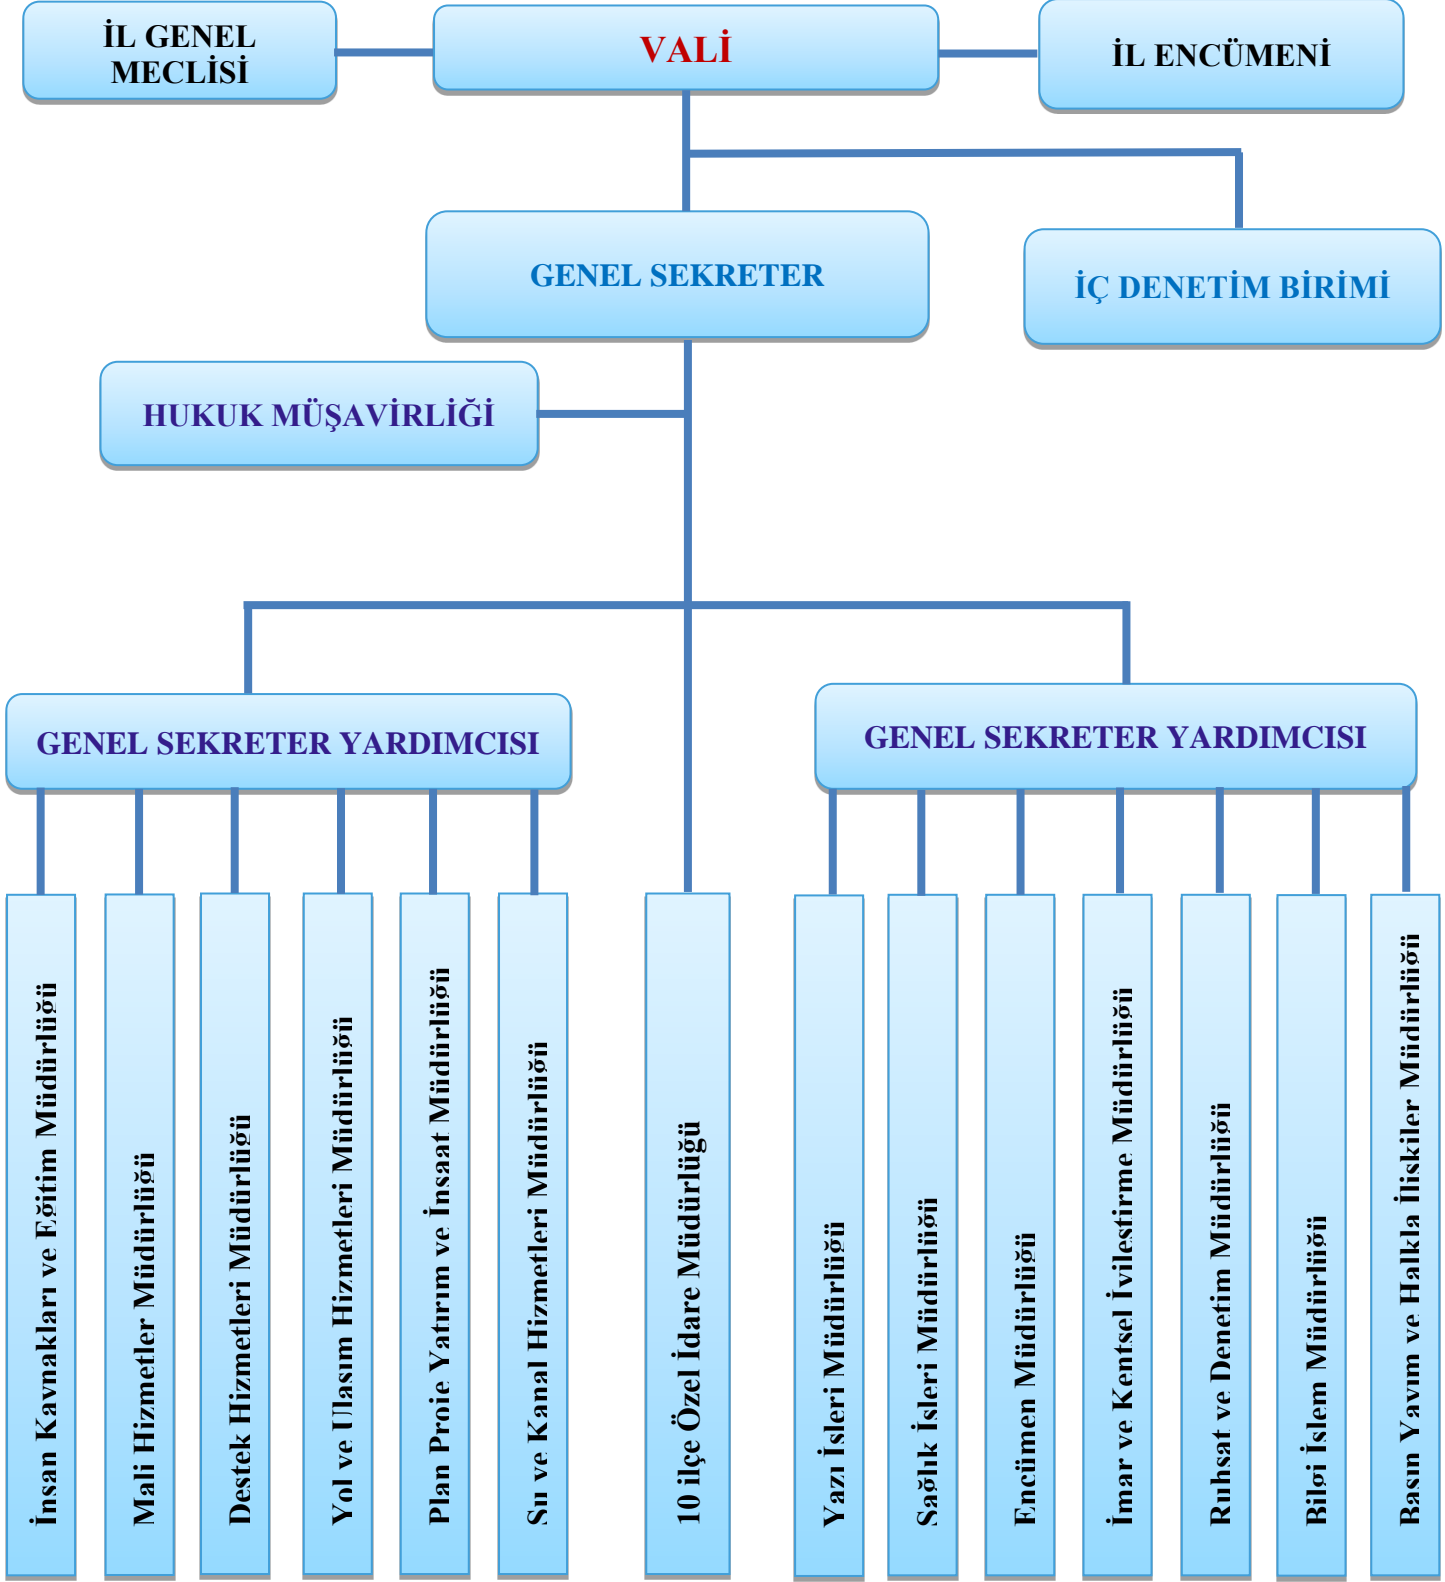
İL GENEL MECLİSİ

VALİ

İL ENCÜMENİ

GENEL SEKRETER

İÇ DENETİM BİRİMİ

HUKUK MÜŞAVİRLİĞİ

GENEL SEKRETER YARDIMCISI

GENEL SEKRETER YARDIMCISI

İnsan Kaynakları ve Eğitim Müdürlüğü

Mali Hizmetler Müdürlüğü

Destek Hizmetleri Müdürlüğü

Yol ve Ulaşım Hizmetleri Müdürlüğü

Plan Proje Yatırım ve İnşaat Müdürlüğü

Su ve Kanal Hizmetleri Müdürlüğü

10 ilçe Özel İdare Müdürlüğü

Yazı İşleri Müdürlüğü

Sağlık İşleri Müdürlüğü

Encümen Müdürlüğü

İmar ve Kentsel İyileştirme Müdürlüğü

Ruhsat ve Denetim Müdürlüğü

Bilgi İşlem Müdürlüğü

Basın Yayın ve Halkla İlişkiler Müdürlüğü